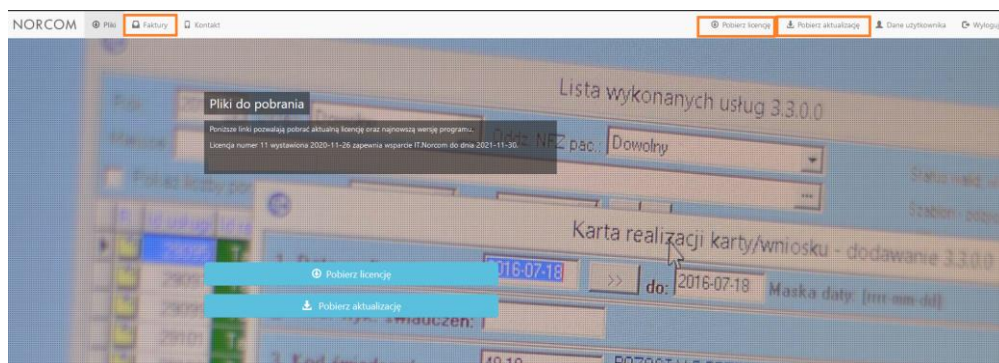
NORCOM Pliki Faktury Kontakt

Pobierz licencję Pobierz aktualizację Dane użytkownika Wyloguj

Pliki do pobrania

Poniższe linki pozwalają pobrać aktualną licencję oraz najnowszą wersję programu.

Licencja numer 11 wystawiona 2020-11-26 zapewnia wsparcie IT.Norcom do dnia 2021-11-30.

Pobierz licencję

Pobierz aktualizację

Lista wykonanych usług 3.3.0.0

Oddz. NFZ pac. Dowolny

Karta realizacji karty/wniosku - dodawanie 3.3.0.0

2016-07-18 >> do: 2016-07-18 Maska daty: [rrrr-mm-dd]

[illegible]